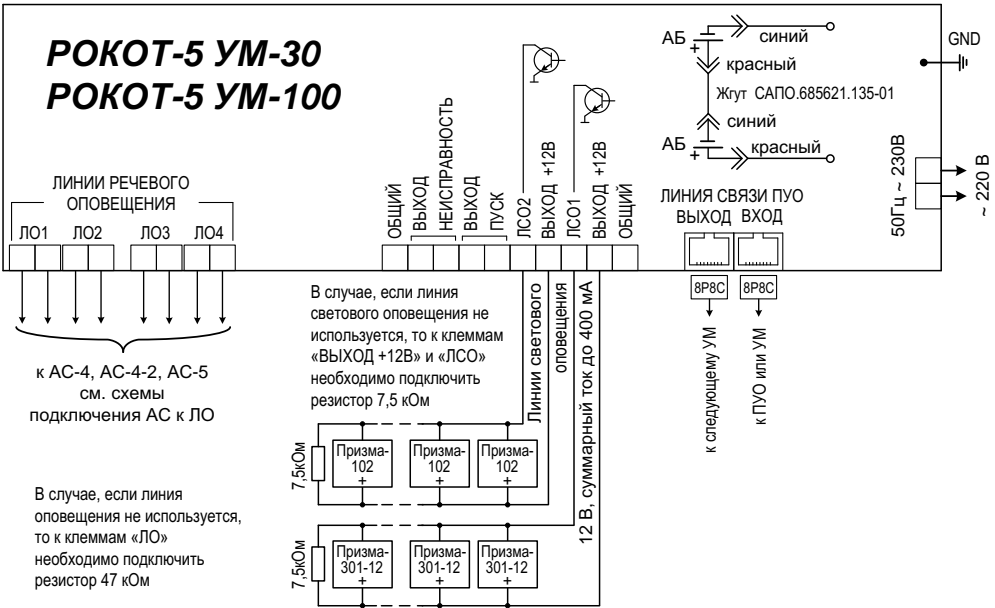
РОКОТ-5 УМ-30
РОКОТ-5 УМ-100

АБ
синий
красный
Жгут САПО.685621.135-01
синий
АБ
красный

GND

50Гц ~ 230В
~ 220 В

ЛИНИИ РЕЧЕВОГО ОПОВЕЩЕНИЯ
ЛО1 ЛО2 ЛО3 ЛО4

ОБЩИЙ
ВЫХОД НЕИСПРАВНОСТЬ
ВЫХОД ПУСК
ЛСО2
ВЫХОД +12В
ЛСО1
ВЫХОД +12В
ОБЩИЙ

ЛИНИЯ СВЯЗИ ПУО
ВЫХОД ВХОД
8P8C 8P8C
к следующему УМ
к ПУО или УМ

к АС-4, АС-4-2, АС-5 см. схемы подключения АС к ЛО

В случае, если линия светового оповещения не используется, то к клеммам «ВЫХОД +12В» и «ЛСО» необходимо подключить резистор 7,5 кОм

Линии светового оповещения
12 В, суммарный ток до 400 мА

7,5кОм
Призма-102
Призма-102
Призма-102

7,5кОм
Призма-301-12
Призма-301-12
Призма-301-12

В случае, если линия оповещения не используется, то к клеммам «ЛО» необходимо подключить резистор 47 кОм